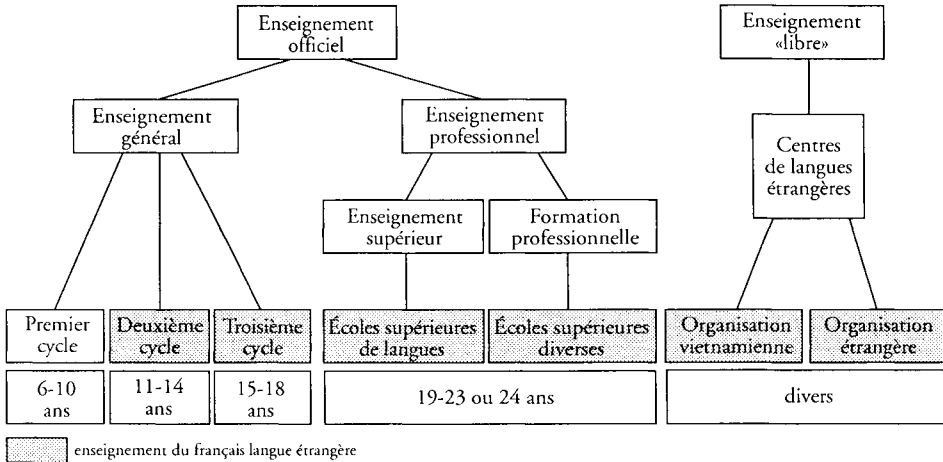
Enseignement officiel

Enseignement général

Enseignement professionnel

Enseignement supérieur

Formation professionnelle

Enseignement «libre»

Centres de langues étrangères

Premier cycle

Deuxième cycle

Troisième cycle

Écoles supérieures de langues

Écoles supérieures diverses

Organisation vietnamienne

Organisation étrangère

6-10 ans

11-14 ans

15-18 ans

19-23 ou 24 ans

divers

enseignement du français langue étrangère